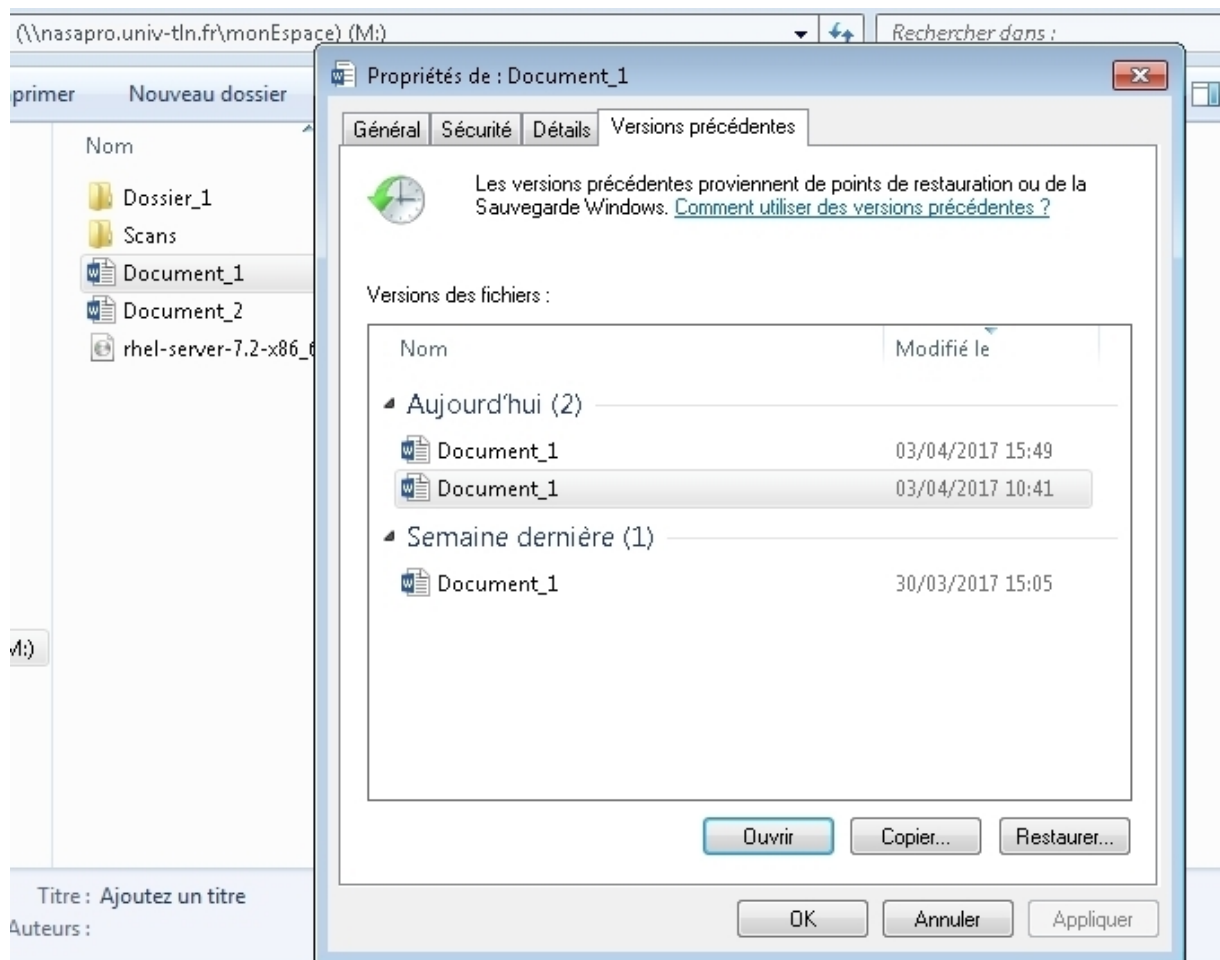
(\\nasapro.univ-tln.fr\monEspace) (M:)
Rechercher dans :
primer
Nouveau dossier
Nom
Dossier_1
Scans
Document_1
Document_2
rhel-server-7.2-x86_
M:)
Titre : Ajoutez un titre
Auteurs :

Propriétés de : Document_1
Général
Sécurité
Détails
Versions précédentes
Les versions précédentes proviennent de points de restauration ou de la Sauvegarde Windows. Comment utiliser des versions précédentes ?
Versions des fichiers :

| Nom | Modifié le |
|---|---|
| Aujourd'hui (2) | |
| Document_1 | 03/04/2017 15:49 |
| Document_1 | 03/04/2017 10:41 |
| Semaine dernière (1) | |
| Document_1 | 30/03/2017 15:05 |

Ouvrir
Copier...
Restaurer...
OK
Annuler
Appliquer